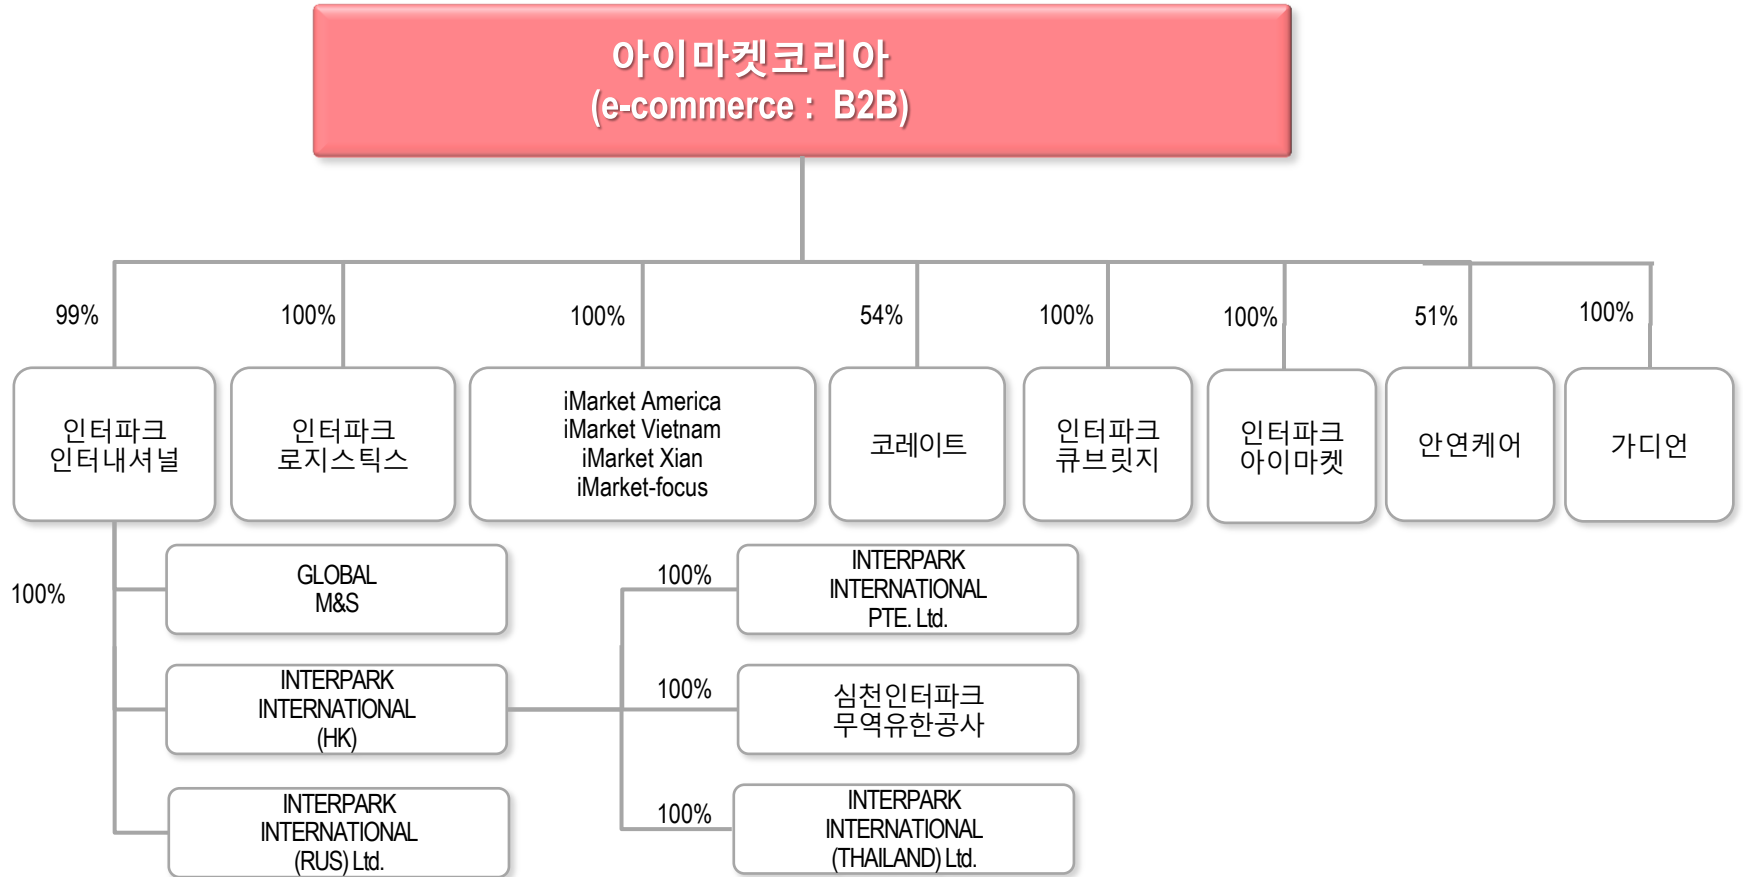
아이마켓코리아
(e-commerce : B2B)

99%

100%

100%

54%

100%

100%

51%

100%

인터파크
인터내셔널

인터파크
로지스틱스

iMarket America
iMarket Vietnam
iMarket Xian
iMarket-focus

코레이트

인터파크
큐브릿지

인터파크
아이마켓

안연케어

가디언

100%

GLOBAL
M&S

INTERPARK
INTERNATIONAL
(HK)

INTERPARK
INTERNATIONAL
(RUS) Ltd.

100%

INTERPARK
INTERNATIONAL
PTE. Ltd.

100%

심천인터파크
무역유한공사

100%

INTERPARK
INTERNATIONAL
(THAILAND) Ltd.